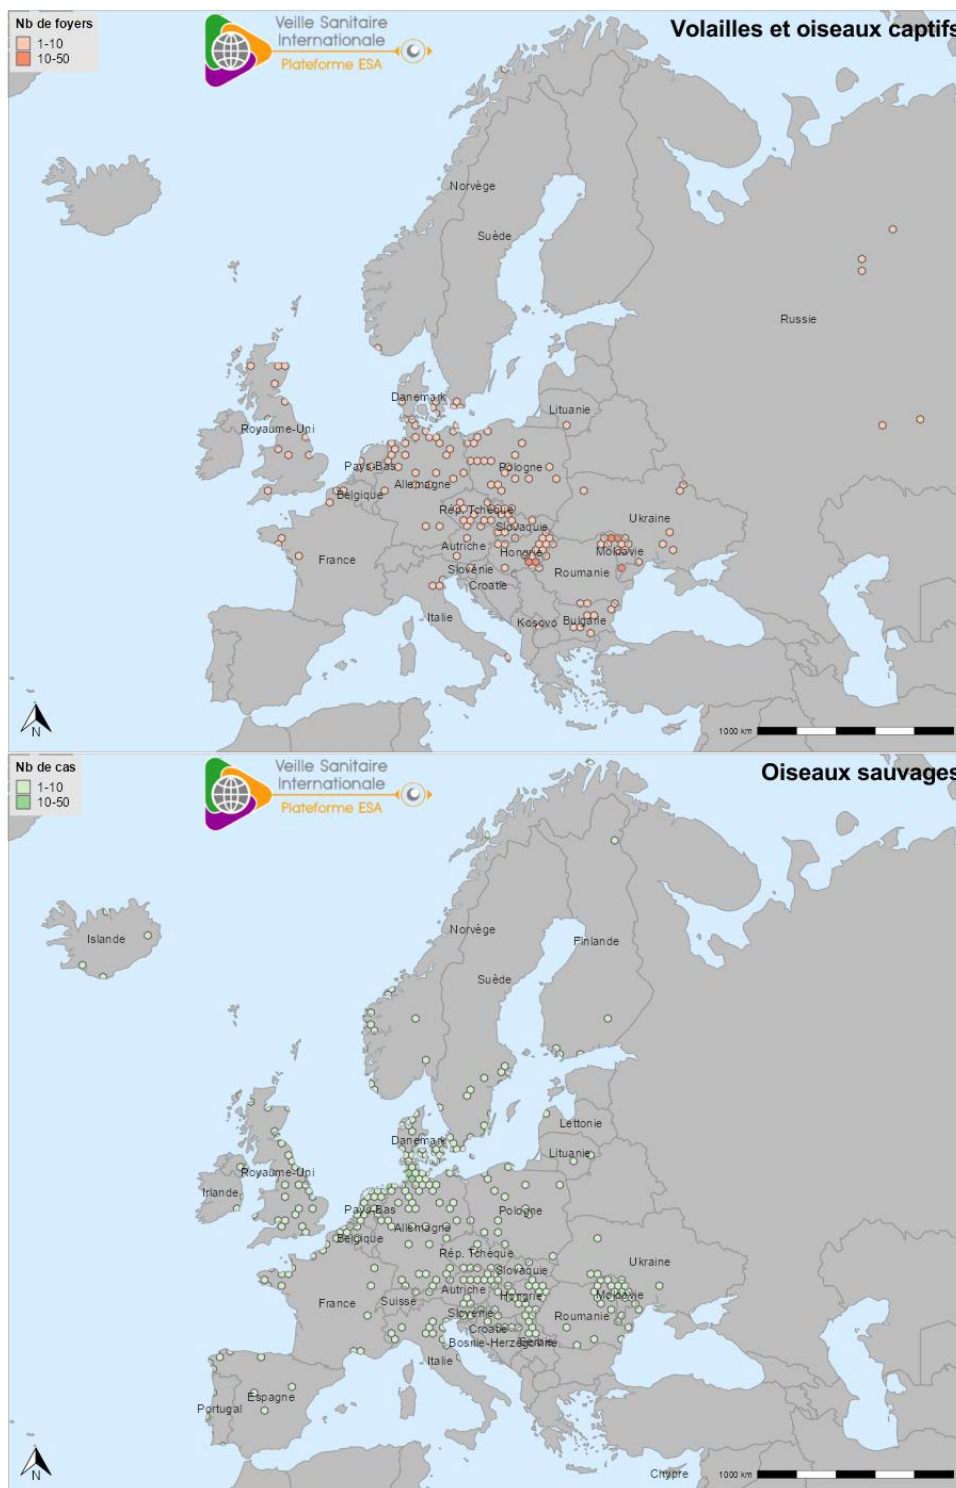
Nb de foyers
1-10
10-50

Veille Sanitaire Internationale
Plateforme ESA

Volailles et oiseaux captifs

Norvège
Suède
Russie
Danemark
Lituanie
Royaume-Uni
Pays-Bas
Pologne
Allemagne
Belgique
Rép. Tchèque
Slovaquie
Ukraine
France
Autriche
Hongrie
Moldavie
Slovénie
Roumanie
Croatie
Italie
Kosovo
Bulgarie
N
1000 km

Nb de cas
1-10
10-50

Veille Sanitaire Internationale
Plateforme ESA

Oiseaux sauvages

Islande
Norvège
Finlande
Suède
Lettonie
Danemark
Lituanie
Royaume-Uni
Irlande
Pays-Bas
Pologne
Allemagne
Belgique
Rép. Tchèque
Slovaquie
Ukraine
France
Suisse
Autriche
Hongrie
Moldavie
Slovénie
Roumanie
Croatie
Bosnie-Herzégovine
Serbie
Italie
Espagne
Portugal
N
Chypre
1000 km